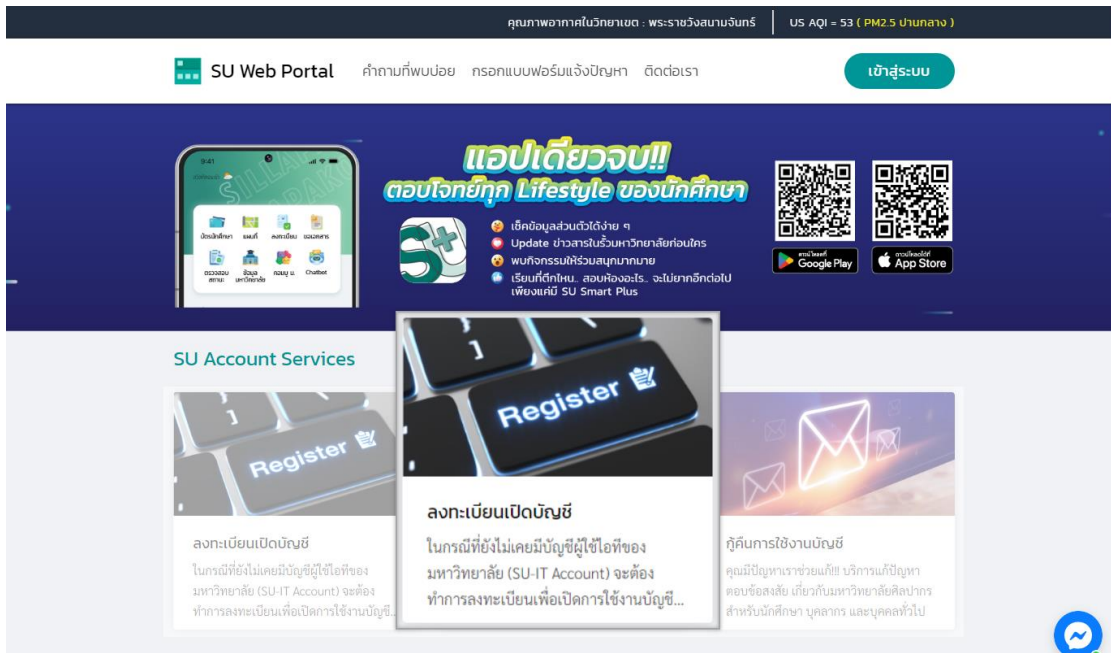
คุณภาพอากาศในวิทยาเขต : พระราชวังสนามจันทร์ US AQI = 53 ( PM2.5 ปานกลาง )

SU Web Portal คำถามที่พบบ่อย กรอกแบบฟอร์มแจ้งปัญหา ติดต่อเรา เข้าสู่ระบบ

9:41

บัตรนักศึกษา แผนที่ ลงทะเบียน ผลการเรียน ตรวจสอบสถานะ ข้อมูลมหาวิทยาลัย ถามมูฯ น. Chatbot

แอปเดียวจบ!!
ตอบโจทย์ทุก Lifestyle ของนักศึกษา

เช็คข้อมูลส่วนตัวได้ง่าย ๆ
Update ข่าวสารในรั้วมหาวิทยาลัยก่อนใคร
พบกิจกรรมให้ร่วมสนุกมากมาย
เรียนที่ตึกไหน.. สอบห้องอะไร.. จะไม่ยากอีกต่อไป เพียงแค่มี SU Smart Plus

Google Play
App Store

SU Account Services

Register

ลงทะเบียนเปิดบัญชี
ในกรณีที่ยังไม่เคยมีบัญชีผู้ใช้ไอทีของมหาวิทยาลัย (SU-IT Account) จะต้องทำการลงทะเบียนเพื่อเปิดการใช้งานบัญชี...

Register

ลงทะเบียนเปิดบัญชี
ในกรณีที่ยังไม่เคยมีบัญชีผู้ใช้ไอทีของมหาวิทยาลัย (SU-IT Account) จะต้องทำการลงทะเบียนเพื่อเปิดการใช้งานบัญชี...

กู้คืนการใช้งานบัญชี
คุณมีปัญหาเราช่วยแก้!!! บริการแก้ปัญหาตอบข้อสงสัย เกี่ยวกับมหาวิทยาลัยศิลปากร สำหรับนักศึกษา บุคลากร และบุคคลทั่วไป